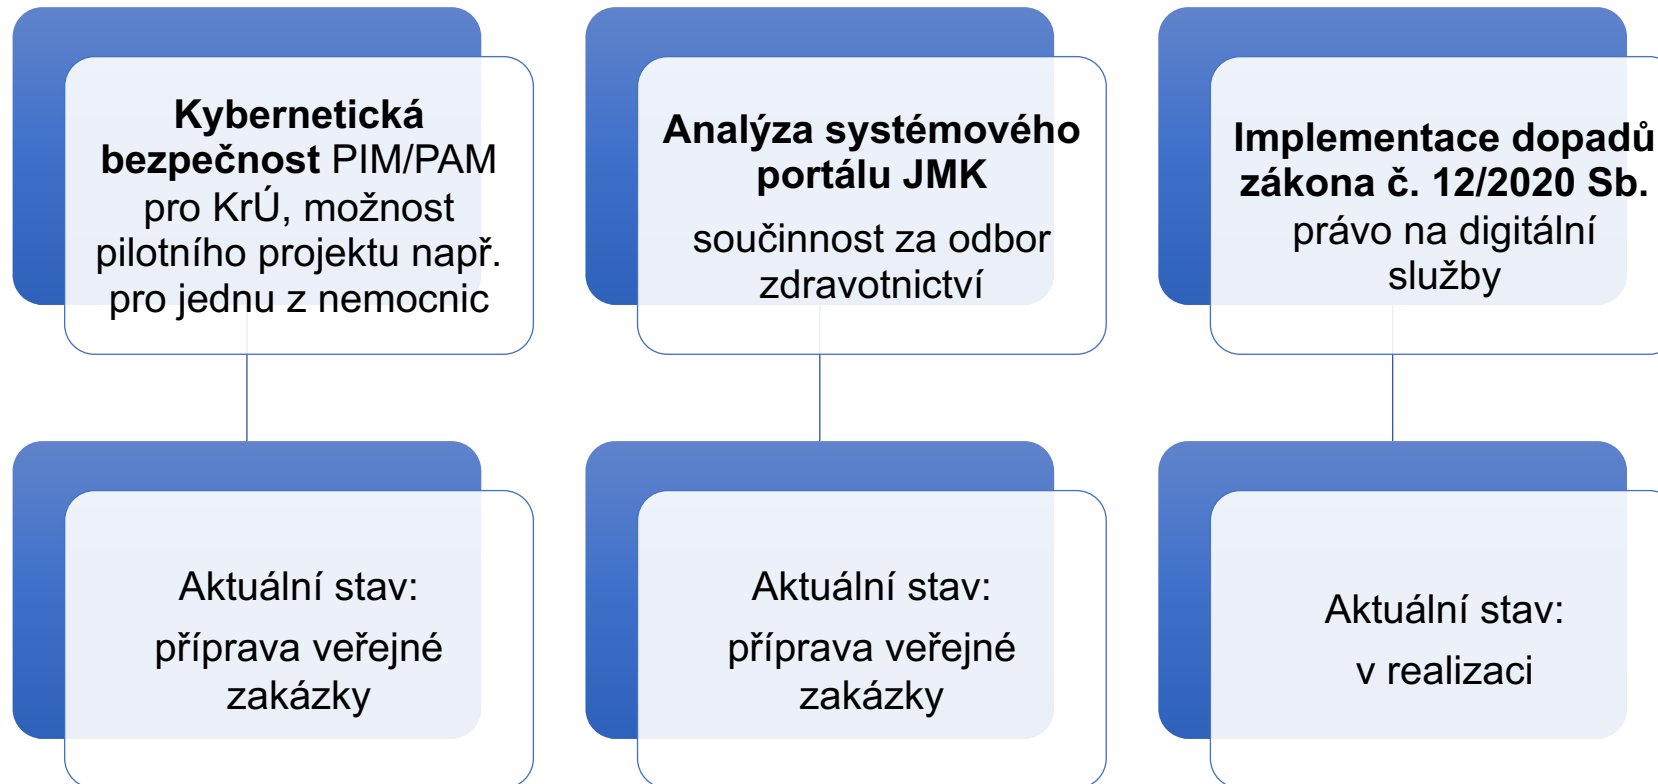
**Kybernetická bezpečnost** PIM/PAM pro KrÚ, možnost pilotního projektu např. pro jednu z nemocnic

**Analýza systémového portálu JMK**

součinnost za odbor zdravotnictví

**Implementace dopadů zákona č. 12/2020 Sb.**

právo na digitální služby

Aktuální stav:

příprava veřejné zakázky

Aktuální stav:

příprava veřejné zakázky

Aktuální stav:

v realizaci